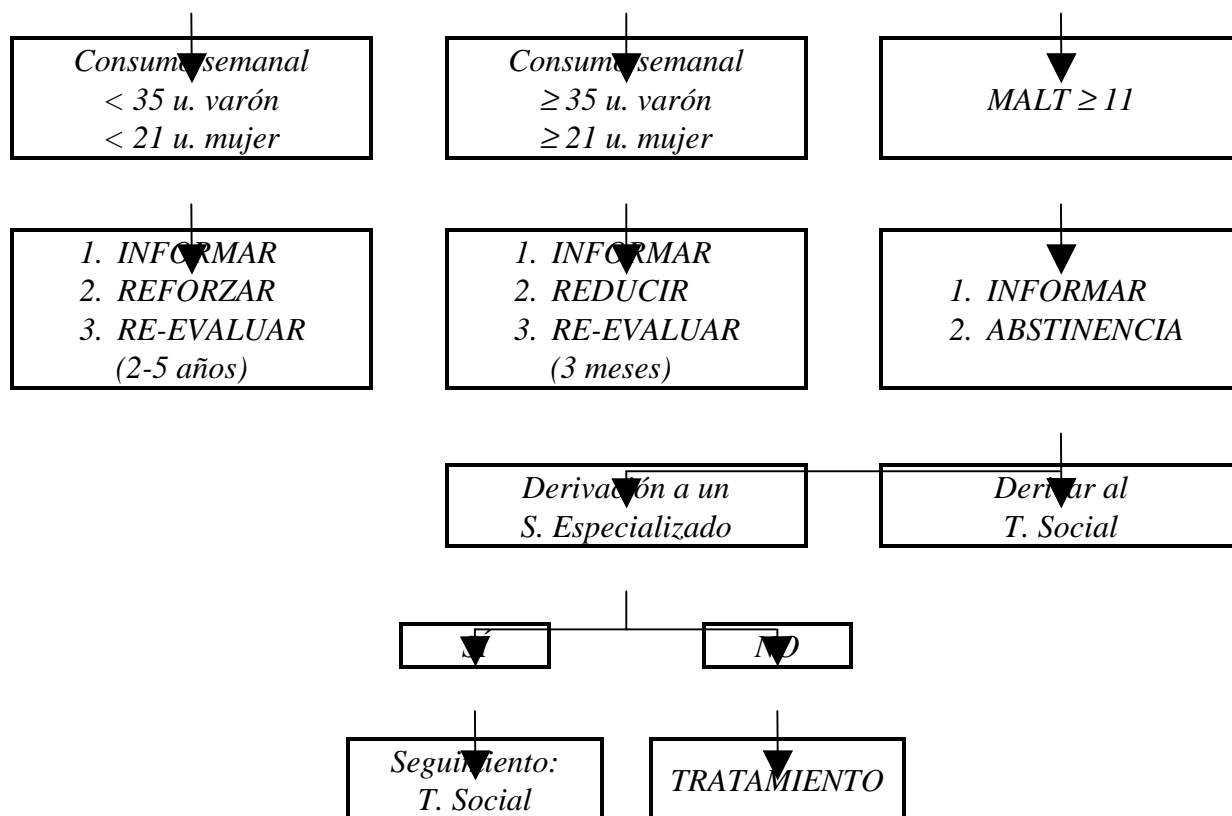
Consumo semanal
< 35 u. varón
< 21 u. mujer

Consumo semanal
≥ 35 u. varón
≥ 21 u. mujer

MALT ≥ 11

1. INFORMAR
2. REFORZAR
3. RE-EVALUAR
(2-5 años)

1. INFORMAR
2. REDUCIR
3. RE-EVALUAR
(3 meses)

1. INFORMAR
2. ABSTINENCIA

Derivación a un
S. Especializado

Derivar al
T. Social

SÍ

NO

Seguimiento:
T. Social

TRATAMIENTO